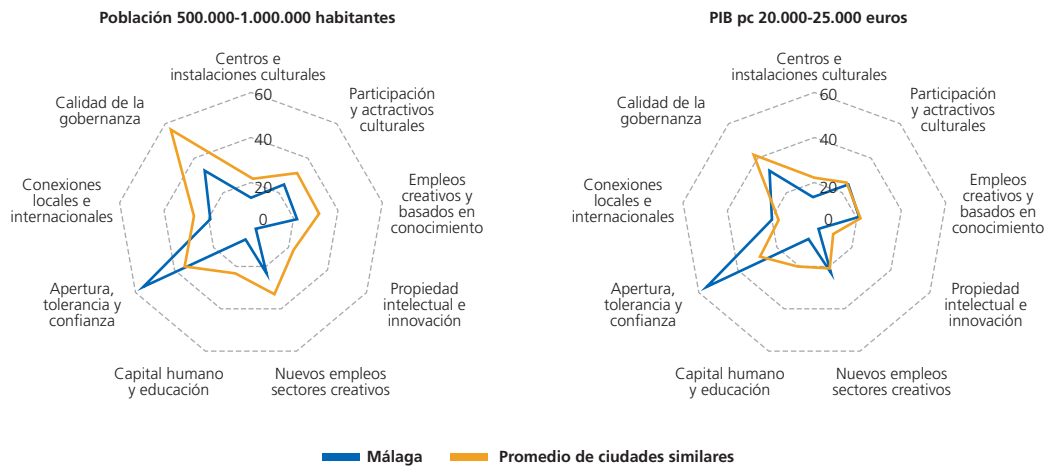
Población 500.000-1.000.000 habitantes

Centros e instalaciones culturales
Participación y actractivos culturales
Empleos creativos y basados en conocimiento
Propiedad intelectual e innovación
Nuevos empleos sectores creativos
Capital humano y educación
Apertura, tolerancia y confianza
Conexiones locales e internacionales
Calidad de la gobernanza
60
40
20
0

PIB pc 20.000-25.000 euros

Centros e instalaciones culturales
Participación y actractivos culturales
Empleos creativos y basados en conocimiento
Propiedad intelectual e innovación
Nuevos empleos sectores creativos
Capital humano y educación
Apertura, tolerancia y confianza
Conexiones locales e internacionales
Calidad de la gobernanza
60
40
20
0

Málaga
Promedio de ciudades similares